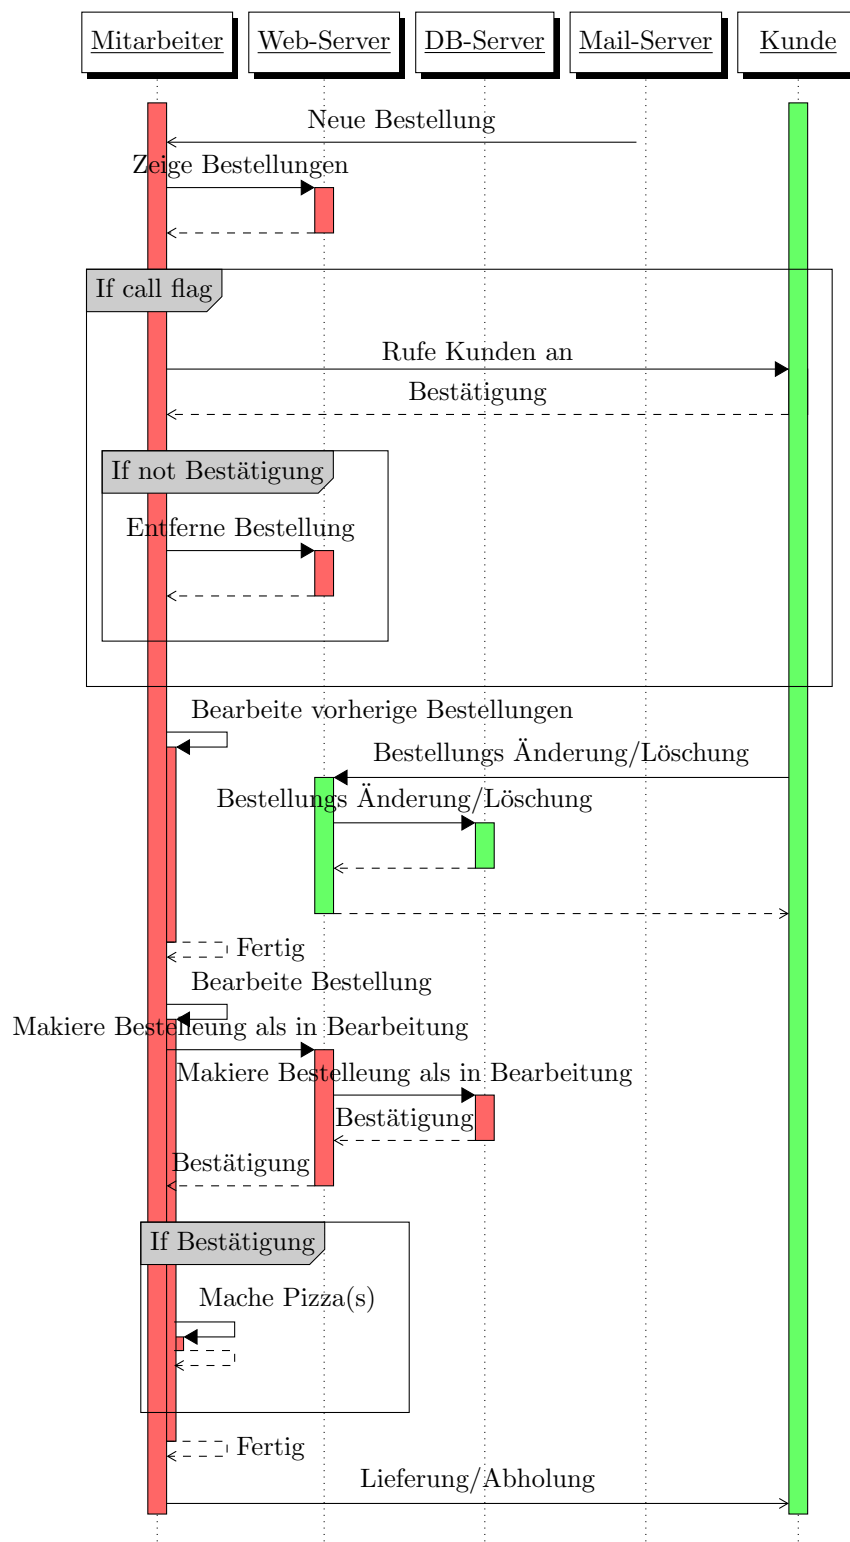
Mitarbeiter
Web-Server
DB-Server
Mail-Server
Kunde

Neue Bestellung

Zeige Bestellungen

If call flag

Rufe Kunden an

Bestätigung

If not Bestätigung

Entferne Bestellung

Bearbeite vorherige Bestellungen

Bestellungs Änderung/Löschung

Bestellungs Änderung/Löschung

Fertig

Bearbeite Bestellung

Makiere Bestelleung als in Bearbeitung

Makiere Bestelleung als in Bearbeitung

Bestätigung

Bestätigung

If Bestätigung

Mache Pizza(s)

Fertig

Lieferung/Abholung